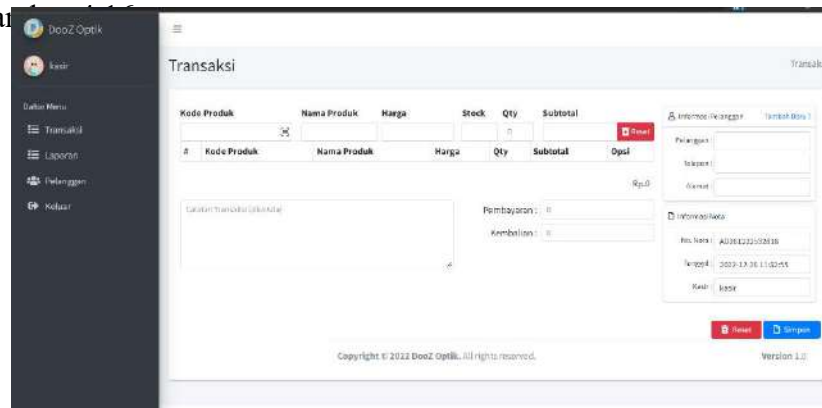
DooZ Optik

kasir

Daftar Menu

Transaksi

Laporan

Pelanggan

Keluar

Transaksi

Transaksi

Kode Produk

Nama Produk

Harga

Stock

Qty

Subtotal

Reset

| # | Kode Produk | Nama Produk | Harga | Qty | Subtotal | Opsi |
|---|---|---|---|---|---|---|

Rp.0

Catatan Transaksi (jika ada)

Pembayaran : 0

Kembalian : 0

Informasi Pelanggan

Tambah Baru ?

Pelanggan

Telepon

Alamat

Informasi Nota

No. Nota : AD3612232652616

Tanggal : 2022-12-26 11:02:55

Kasir : kasir

Reset

Simpan

Copyright © 2022 DooZ Optik. All rights reserved.

Version 1.0